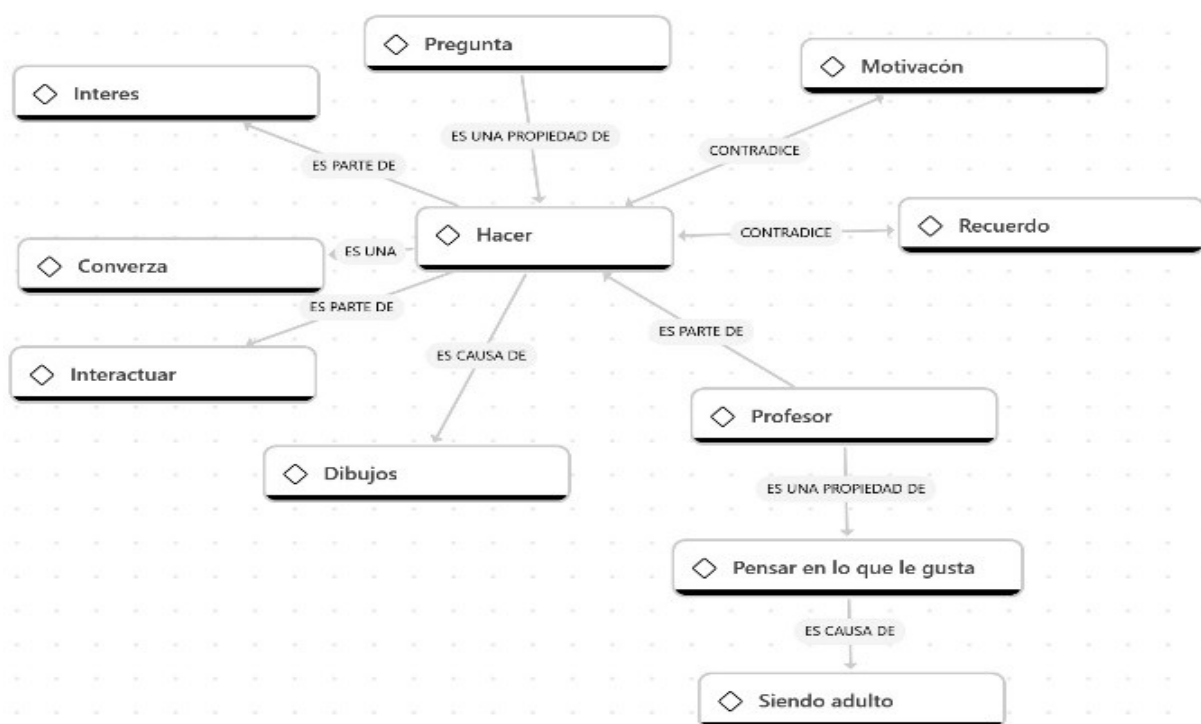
Pregunta

Interes

Motivacón

ES UNA PROPIEDAD DE

ES PARTE DE

CONTRADICE

Hacer

CONTRADICE

Recuerdo

ES UNA

Converza

ES PARTE DE

ES PARTE DE

Interactuar

ES CAUSA DE

Profesor

Dibujos

ES UNA PROPIEDAD DE

Pensar en lo que le gusta

ES CAUSA DE

Siendo adulto